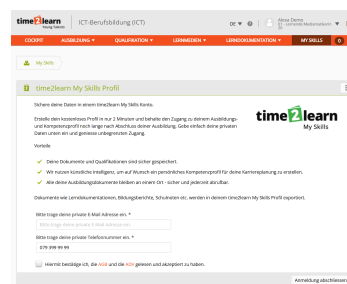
time2learn Young Talents | ICT-Berufsbildung (ICT)

DE ▾

Alina Demo
E3 - Lernende Mediamatikerin ▾

COCKPIT | AUSBILDUNG ▾ | QUALIFIKATION ▾ | LERNMEDIEN ▾ | LERNDOKUMENTATION ▾ | MY SKILLS | 0

My Skills

time2learn My Skills Profil

Sichere deine Daten in einem time2learn My Skills Konto.

Erstelle dein kostenloses Profil in nur 2 Minuten und behalte den Zugang zu deinem Ausbildungs- und Kompetenzprofil noch lange nach Abschluss deiner Ausbildung. Gebe einfach deine privaten Daten unten ein und geniesse unbegrenzten Zugang.

time2learn My Skills

Vorteile

✓ Deine Dokumente und Qualifikationen sind sicher gespeichert.

✓ Wir nutzen künstliche Intelligenz, um auf Wunsch ein persönliches Kompetenzprofil für deine Karriereplanung zu erstellen.

✓ Alle deine Ausbildungsdokumente bleiben an einem Ort - sicher und jederzeit abrufbar.

Dokumente wie Lerndokumentationen, Bildungsberichte, Schulnoten etc. werden in deinem time2learn My Skills Profil importiert.

Bitte trage deine private E-Mail Adresse ein. *

Bitte trage deine private E-Mail Adresse ein.

Bitte trage deine private Telefonnummer ein. *

079 399 99 99

Hiermit bestätige ich, die AGB und die ADV gelesen und akzeptiert zu haben.

Anmeldung abschliessen